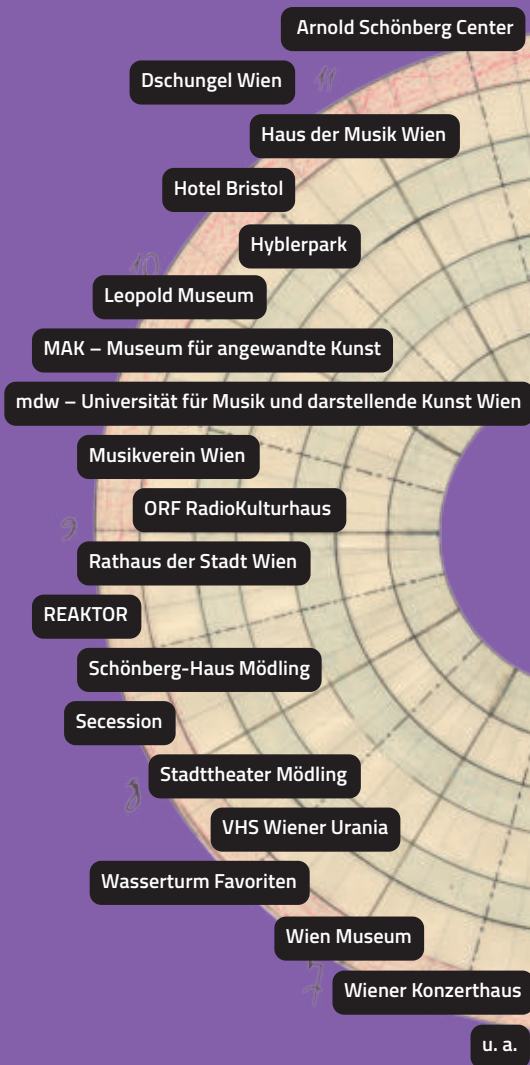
Arnold Schönberg Center

Dschungel Wien

Haus der Musik Wien

Hotel Bristol

Hyblerpark

Leopold Museum

MAK – Museum für angewandte Kunst

mdw – Universität für Musik und darstellende Kunst Wien

Musikverein Wien

ORF RadioKulturhaus

Rathaus der Stadt Wien

REAKTOR

Schönberg-Haus Mödling

Secession

Stadttheater Mödling

VHS Wiener Urania

Wasserturm Favoriten

Wien Museum

Wiener Konzerthaus

u. a.